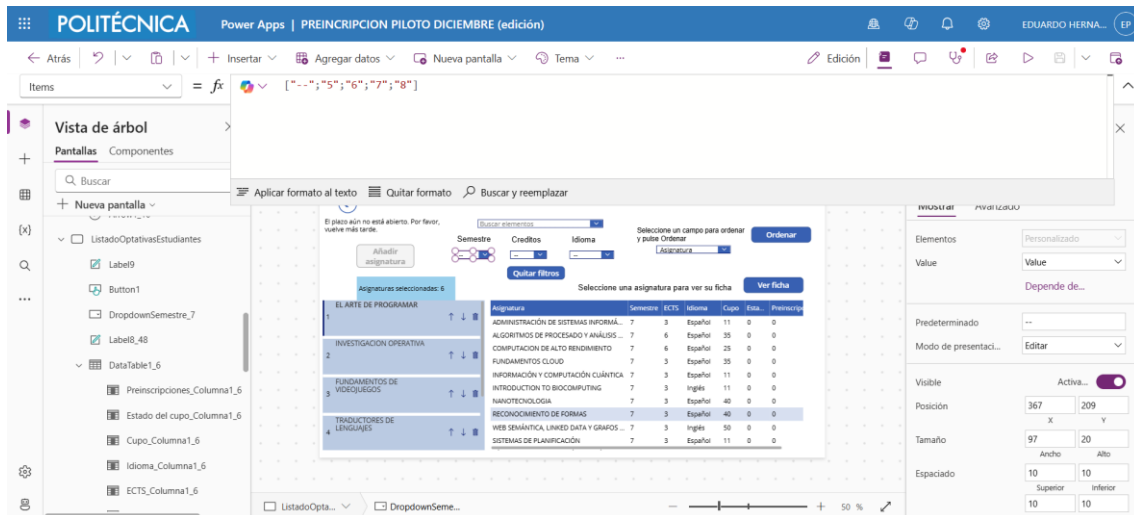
POLITÉCNICA Power Apps | PREINSCRIPCION PILOTO DICIEMBRE (edición)

EDUARDO HERNA... EP

← Atrás | Insertar | Agregar datos | Nueva pantalla | Tema | ... | Edición

Items = fx ["--";"5";"6";"7";"8"]

Vista de árbol
Pantallas Componentes
Buscar
+ Nueva pantalla
ListadoOptativasEstudiantes
Label9
Button1
DropdownSemestre_7
Label8_48
DataTable1_6
Preinscripciones_Columna1_6
Estado del cupo_Columna1_6
Cupo_Columna1_6
Idioma_Columna1_6
ECTS_Columna1_6

Aplicar formato al texto | Quitar formato | Buscar y reemplazar

El plazo aún no está abierto. Por favor, vuelve más tarde.
Buscar elementos
Semestre Creditos Idioma
Seleccione un campo para ordenar y pulse Ordenar
Asignatura
Ordenar
Añadir asignatura
Quitar filtros
Asignaturas seleccionadas: 6
Seleccione una asignatura para ver su ficha
Ver ficha

1 EL ARTE DE PROGRAMAR
2 INVESTIGACION OPERATIVA
3 FUNDAMENTOS DE VIDEOJUEGOS
4 TRADUCTORES DE LENGUAJES

| Asignatura | Semestre | ECTS | Idioma | Cupo | Esta... | Preinscrip |
|---|---|---|---|---|---|---|
| ADMINISTRACIÓN DE SISTEMAS INFORMÁ... | 7 | 3 | Español | 11 | 0 | 0 |
| ALGORITMOS DE PROCESADO Y ANÁLISIS ... | 7 | 6 | Español | 35 | 0 | 0 |
| COMPUTACION DE ALTO RENDIMIENTO | 7 | 6 | Español | 25 | 0 | 0 |
| FUNDAMENTOS CLOUD | 7 | 3 | Español | 35 | 0 | 0 |
| INFORMACIÓN Y COMPUTACIÓN CUÁNTICA | 7 | 3 | Español | 11 | 0 | 0 |
| INTRODUCTION TO BIOCOMPUTING | 7 | 3 | Inglés | 11 | 0 | 0 |
| NANOTECNOLOGIA | 7 | 3 | Español | 40 | 0 | 0 |
| RECONOCIMIENTO DE FORMAS | 7 | 3 | Español | 40 | 0 | 0 |
| WEB SEMÁNTICA, LINKED DATA Y GRAFOS ... | 7 | 3 | Inglés | 50 | 0 | 0 |
| SISTEMAS DE PLANIFICACIÓN | 7 | 3 | Español | 11 | 0 | 0 |

Mostrar Avanzado
Elementos Personalizado
Value Value
Depende de...
Predeterminado --
Modo de presentaci... Editar
Visible Activa...
Posición 367 209
X Y
Tamaño 97 20
Ancho Alto
Espaciado 10 10
Superior Inferior
10 10

ListadoOpta... | DropdownSeme... | 50 %